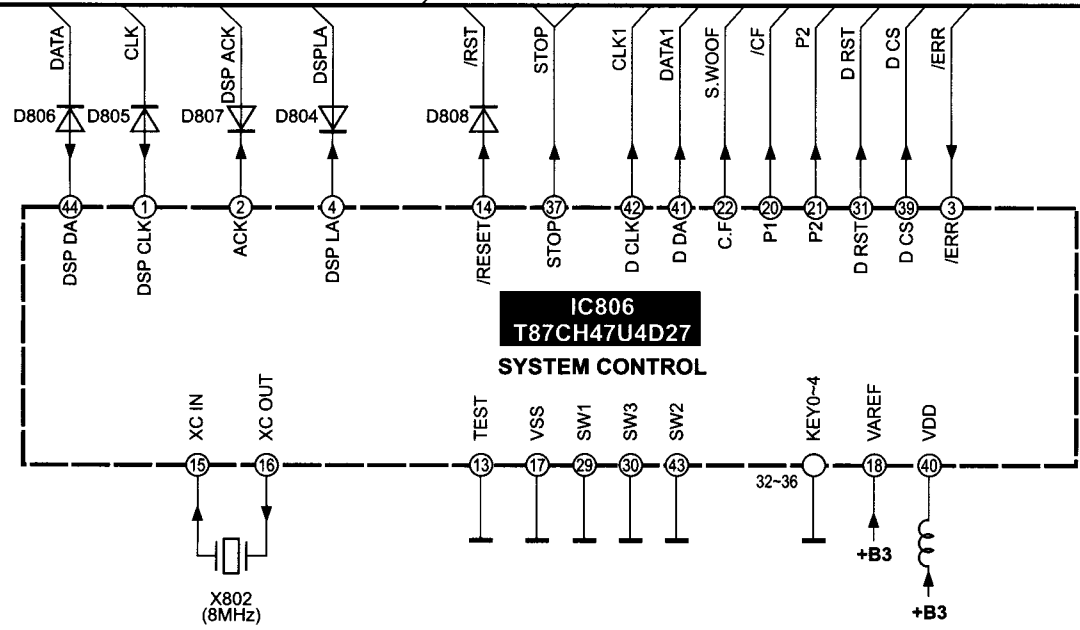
DATA
CLK
DSP ACK
DSPLA
/RST
STOP
CLK1
DATA1
S.WOOF
/CF
P2
D RST
D CS
/ERR

D806
D805
D807
D804
D808

44
1
2
4
14
37
42
41
22
20
21
31
39
3

DSP DA
DSP CLK
ACK
DSP LA
/RESET
STOP
D CLK
D DA
C.F
P1
P2
D RST
D CS
/ERR

IC806
T87CH47U4D27
SYSTEM CONTROL

XC IN
XC OUT
TEST
VSS
SW1
SW3
SW2
KEY0~4
VAREF
VDD

15
16
13
17
29
30
43
32~36
18
40

+B3
+B3

X802
(8MHz)